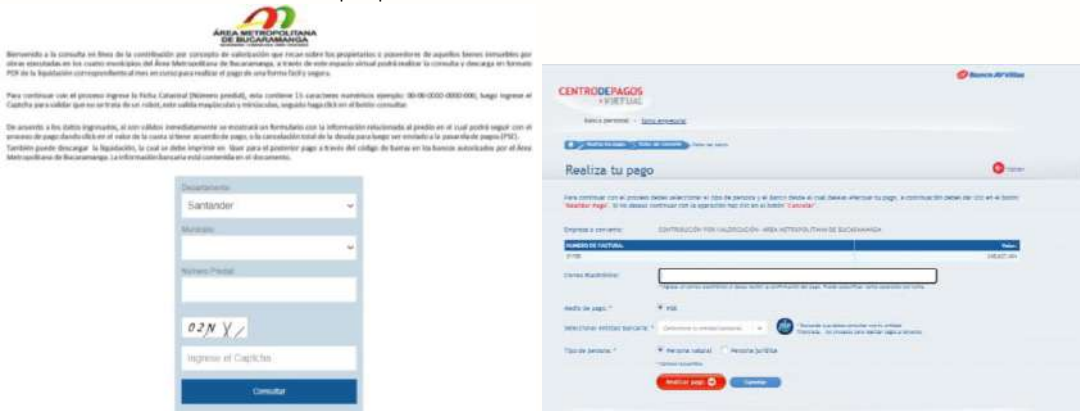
ÁREA METROPOLITANA DE BUCARAMANGA

Bienvenido a la consulta en línea de la contribución por concepto de valorización que recae sobre los propietarios o poseedores de aquellos bienes inmuebles por obras ejecutadas en los cuatro municipios del Área Metropolitana de Bucaramanga, a través de este espacio virtual podrá realizar la consulta y descarga en formato PDF de la liquidación correspondiente al mes en curso para realizar el pago de una forma fácil y segura.

Para continuar con el proceso ingrese la Ficha Catastral (Número predial), esta contiene 15 caracteres numéricos ejemplo: 00-00-0000-0000-000, luego ingrese el Captcha para validar que no se trata de un robot, este valida mayúsculas y minúsculas, seguido haga click en el botón consultar.

De acuerdo a los datos ingresados, si son válidos inmediatamente se mostrará un formulario con la información relacionada al predio en el cual podrá seguir con el proceso de pago dando click en el valor de la cuota o llevar acuerdo de pago, o la cancelación total de la deuda para luego ser enviado a la pasarela de pagos (PSE). También puede descargar la liquidación, la cual se debe imprimir en láser para el posterior pago a través del código de barras en los bancos autorizados por el Área Metropolitana de Bucaramanga. La información bancaria está contenida en el documento.

Departamento
Santander
Municipio
Número Predial
02NY/
Ingrese el Captcha
Consultar

CENTRODEPAGOS VIRTUAL
Banco AV Villas
Banca personal · Banca empresarial
Realiza tu pago
Cerrar
Para continuar con el proceso debe seleccionar el tipo de persona y el Banco desde el cual desea efectuar su pago, a continuación debes dar clic en el botón "Realizar Pago". Si no deseas continuar con la operación haz clic en el botón "Cancelar".
Empresa o convenio: CONTRIBUCIÓN POR VALORIZACIÓN - ÁREA METROPOLITANA DE BUCARAMANGA
| NÚMERO DE FACTURA | Valor |
|---|---|
| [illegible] | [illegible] |
Correo Electrónico:
Medio de pago: * PSE
Seleccionar entidad bancaria: * Seleccione la entidad bancaria
Tipo de persona: * Persona natural Persona jurídica
* Campos requeridos
Realizar pago
Cancelar